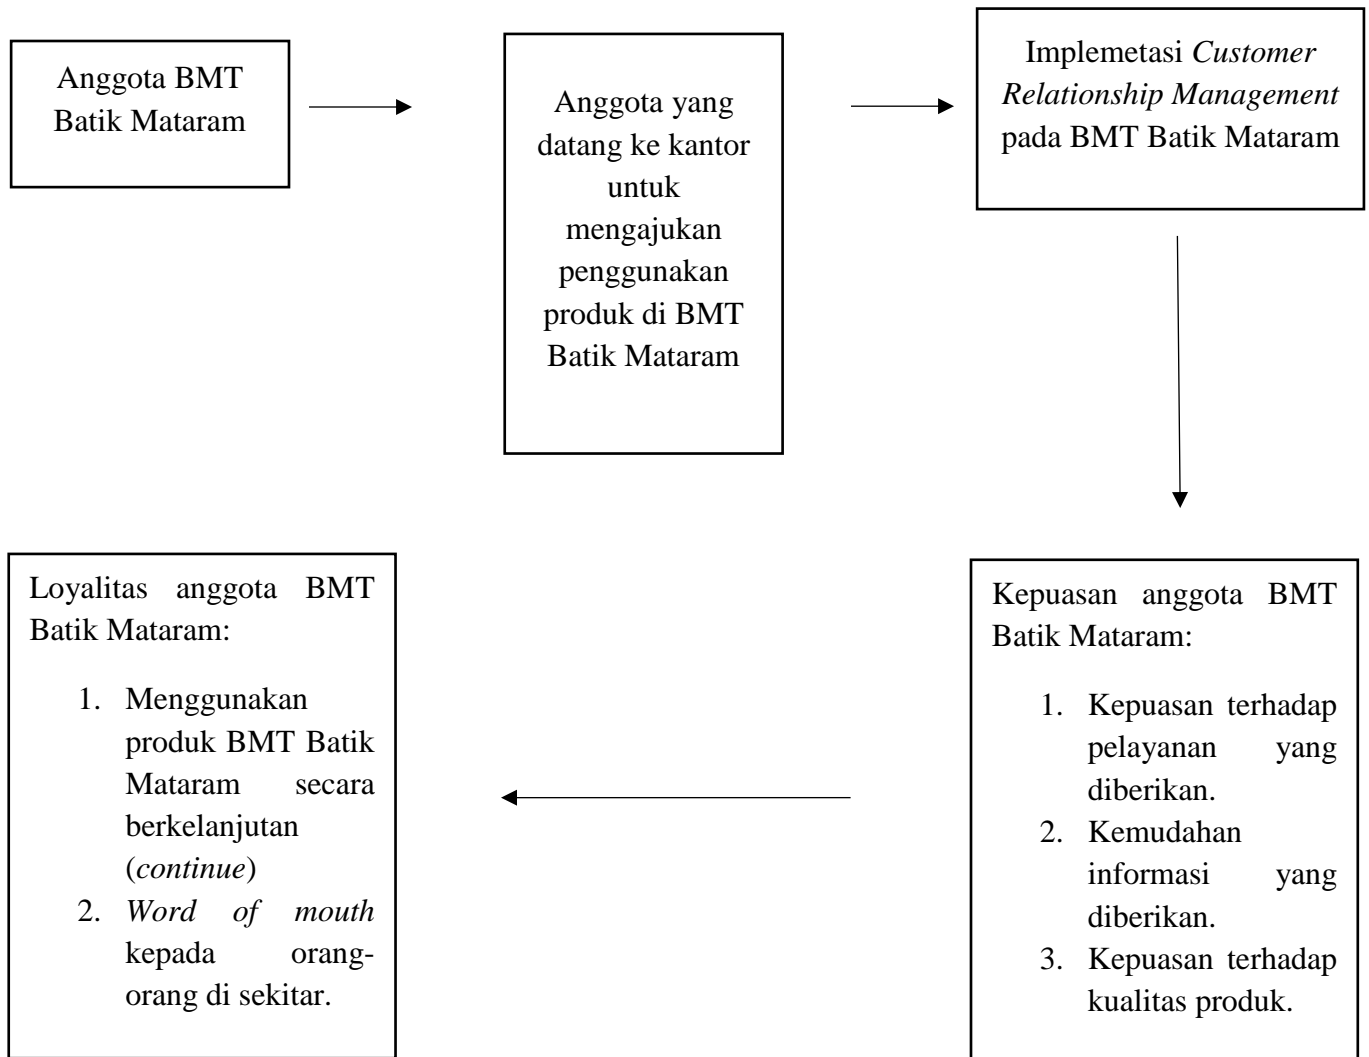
Anggota BMT Batik Mataram

Anggota yang datang ke kantor untuk mengajukan penggunakan produk di BMT Batik Mataram

Implemetasi *Customer Relationship Management* pada BMT Batik Mataram

Kepuasan anggota BMT Batik Mataram:

1. Kepuasan terhadap pelayanan yang diberikan.
2. Kemudahan informasi yang diberikan.
3. Kepuasan terhadap kualitas produk.

Loyalitas anggota BMT Batik Mataram:

1. Menggunakan produk BMT Batik Mataram secara berkelanjutan (*continue*)
2. *Word of mouth* kepada orang-orang di sekitar.